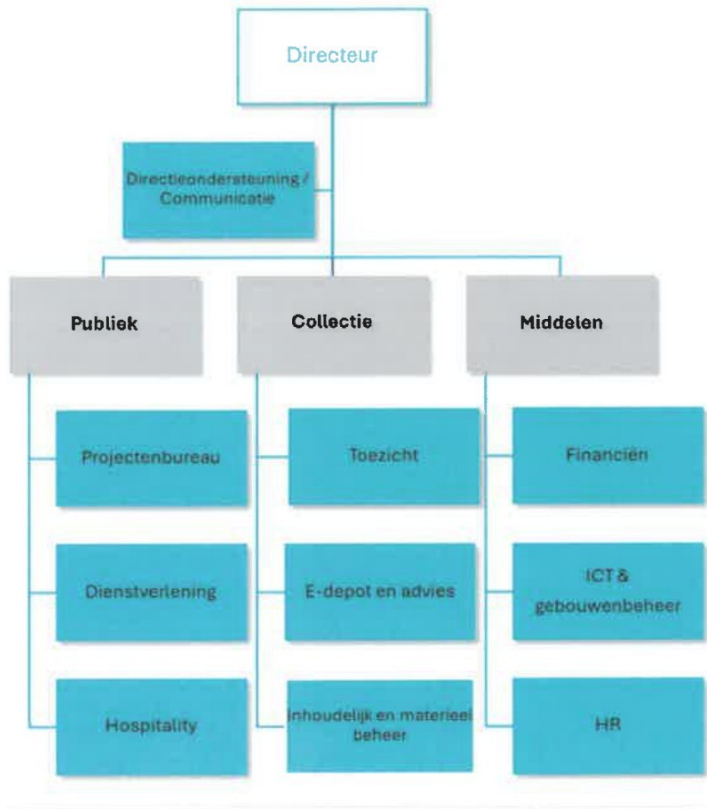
Directeur

Directieondersteuning / Communicatie

Publiek

Collectie

Middelen

Projectenbureau

Dienstverlening

Hospitality

Toezicht

E-depot en advies

Inhoudelijk en materieel beheer

Financiën

ICT & gebouwenbeheer

HR